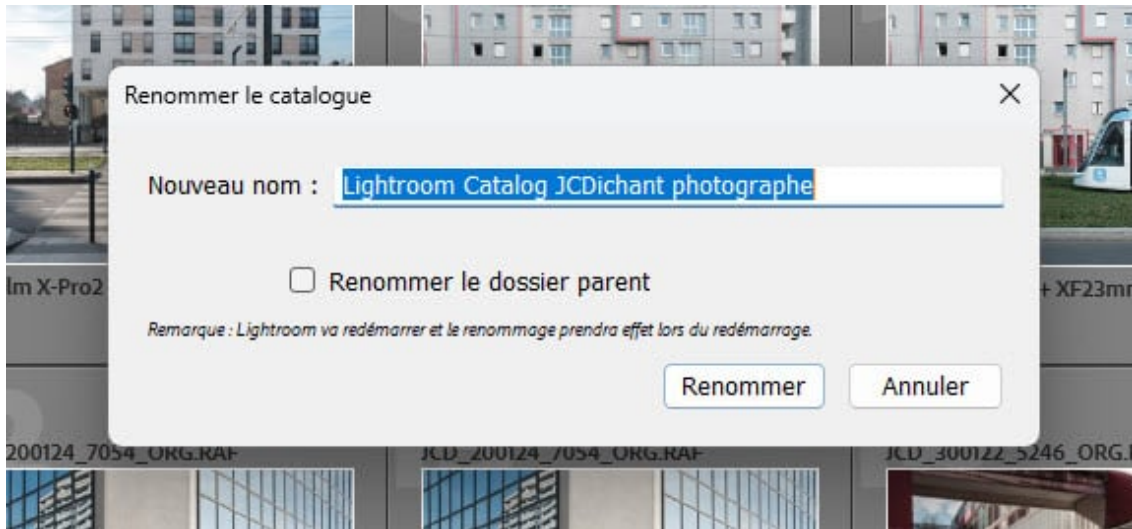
lm X-Pro2

+ XF23mm

Renommer le catalogue

×

Nouveau nom : Lightroom Catalog JCDichant photographe

Renommer le dossier parent

Remarque : Lightroom va redémarrer et le renommage prendra effet lors du redémarrage.

Renommer

Annuler

200124_7054_ORG.RAF

JCD_200124_7054_ORG.RAF

JCD_300122_5246_ORG.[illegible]